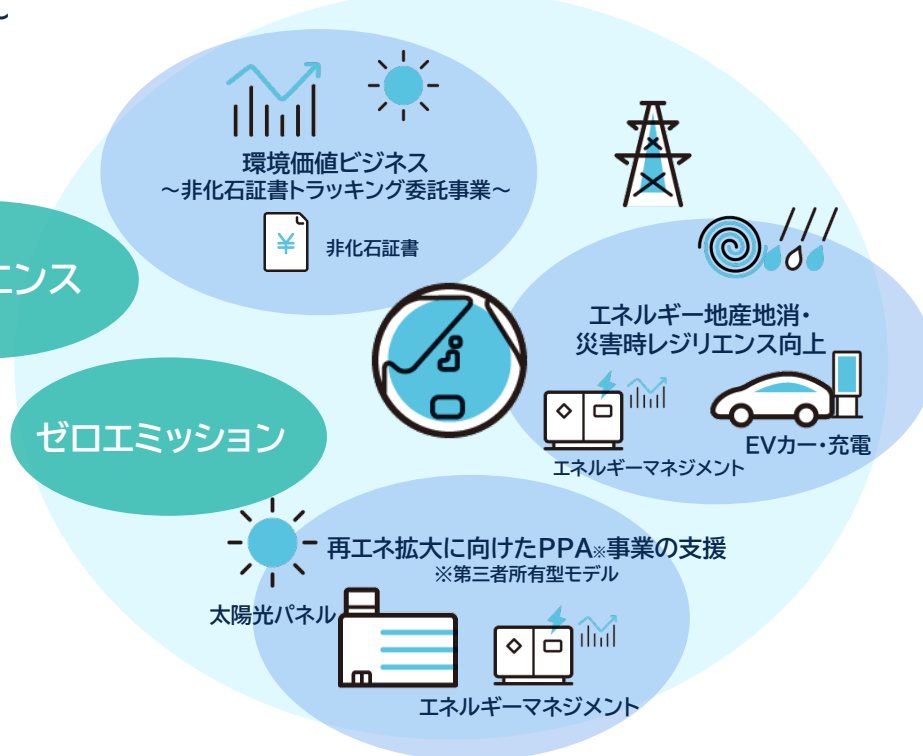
環境価値ビジネス
～非化石証書トラッキング委託事業～

¥

非化石証書

エンス

エネルギー地産地消・
災害時レジリエンス向上

ゼロエミッション

エネルギーマネジメント

EVカー・充電

再エネ拡大に向けたPPA※事業の支援
※第三者所有型モデル

太陽光パネル

エネルギーマネジメント